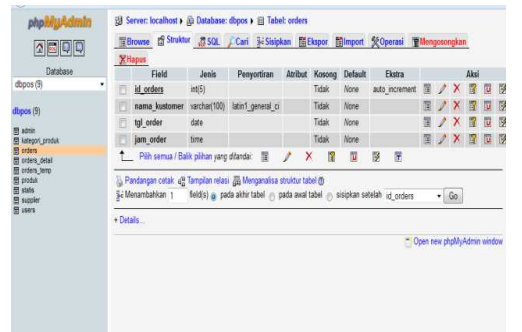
phpMyAdmin

Database
dbpos (9)

dbpos (9)

admin
kategori_produk
orders
orders_detail
orders_temp
produk
stats
supplier
users

Server: localhost ▸ Database: dbpos ▸ Tabel: orders

Browse Struktur SQL Cari Sisipkan Ekspor Import Operasi Mengosongkan
Hapus

| | Field | Jenis | Penyortiran | Atribut | Kosong | Default | Ekstra | Aksi |
|---|---|---|---|---|---|---|---|---|
| | id_orders | int(5) | | | Tidak | None | auto_increment | |
| | nama_kustomer | varchar(100) | latin1_general_ci | | Tidak | None | | |
| | tgl_order | date | | | Tidak | None | | |
| | jam_order | time | | | Tidak | None | | |

Pilih semua / Balik pilihan yang ditandai

Pandangan cetak Tampilan relasi Menganalisa struktur tabel
Menambahkan 1 field(s) pada akhir tabel pada awal tabel sisipkan setelah id_orders Go

+ Details...

Open new phpMyAdmin window